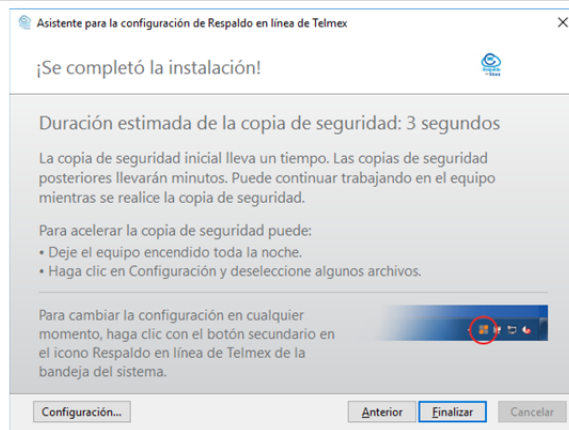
Asistente para la configuración de Respaldo en línea de Telmex

¡Se completó la instalación!

Duración estimada de la copia de seguridad: 3 segundos

La copia de seguridad inicial lleva un tiempo. Las copias de seguridad posteriores llevarán minutos. Puede continuar trabajando en el equipo mientras se realice la copia de seguridad.

Para acelerar la copia de seguridad puede:
• Deje el equipo encendido toda la noche.
• Haga clic en Configuración y deseleccione algunos archivos.

Para cambiar la configuración en cualquier momento, haga clic con el botón secundario en el icono Respaldo en línea de Telmex de la bandeja del sistema.

Configuración...

Anterior

Finalizar

Cancelar